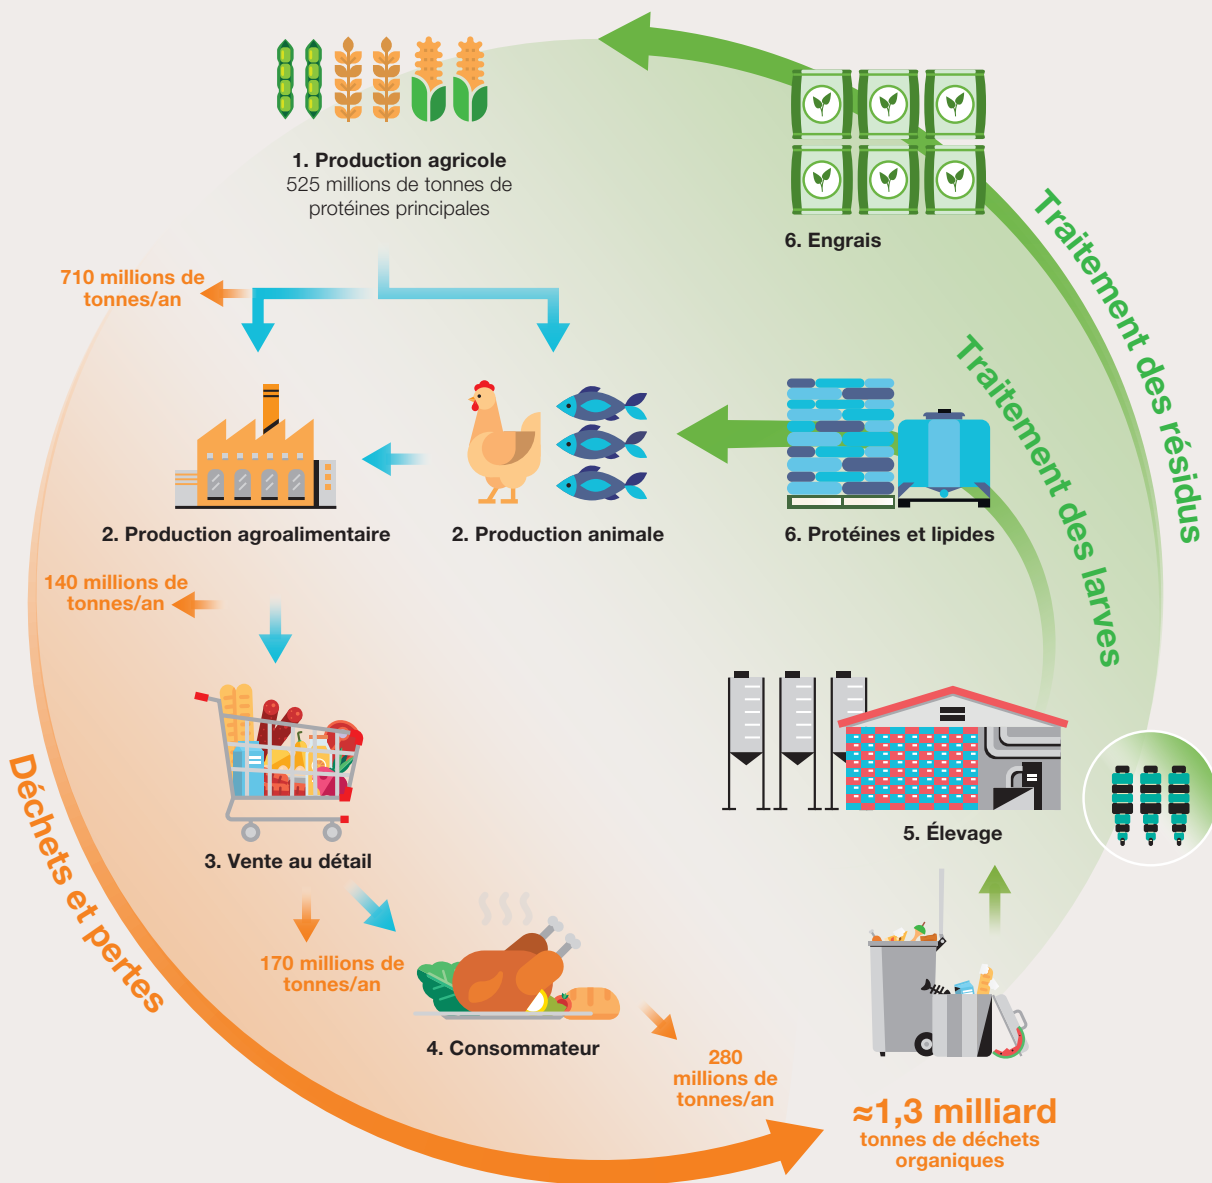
1. Production agricole
525 millions de tonnes de protéines principales

6. Engrais

Traitement des résidus

710 millions de tonnes/an

Traitement des larves

2. Production agroalimentaire

2. Production animale

6. Protéines et lipides

140 millions de tonnes/an

3. Vente au détail

5. Élevage

Déchets et pertes

170 millions de tonnes/an

4. Consommateur

280 millions de tonnes/an

≈1,3 milliard
tonnes de déchets organiques